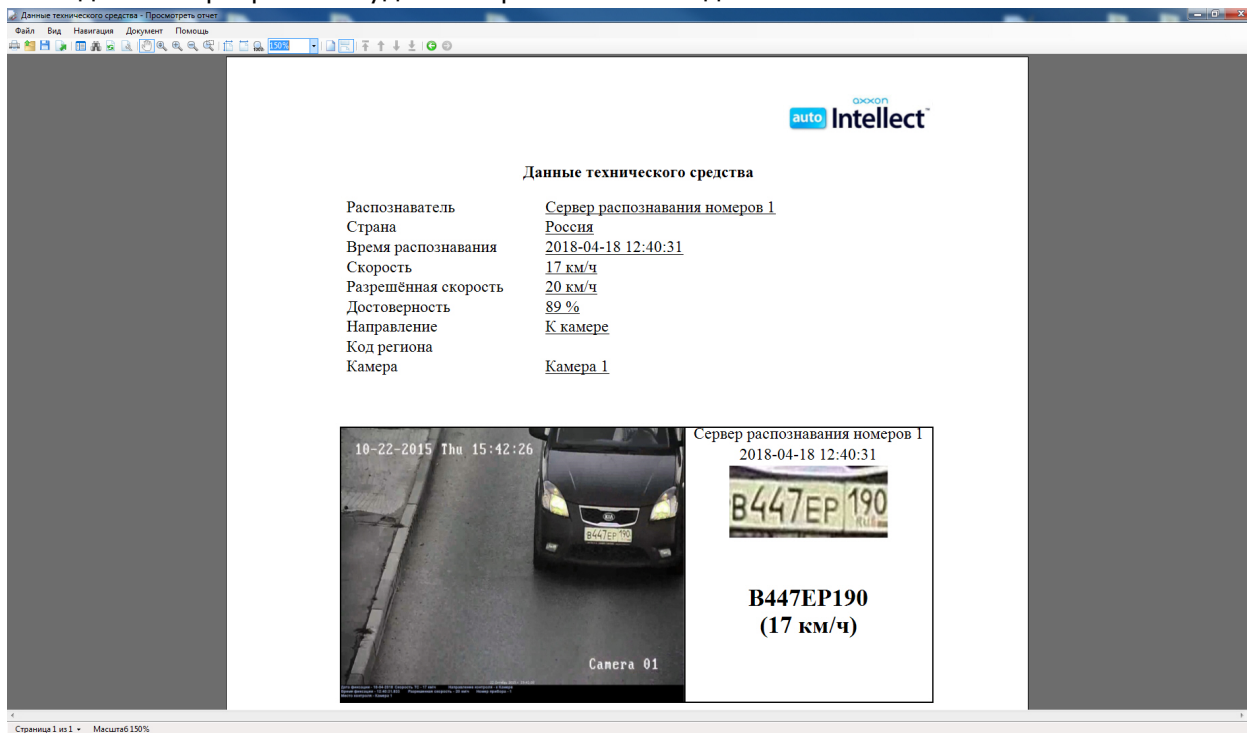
Данные технического средства - Просмотреть отчет

Файл Вид Навигация Документ Помощь

150%

axxon
auto Intellect

Данные технического средства

| | |
|---|---|
| Распознаватель | Сервер распознавания номеров 1 |
| Страна | Россия |
| Время распознавания | 2018-04-18 12:40:31 |
| Скорость | 17 км/ч |
| Разрешённая скорость | 20 км/ч |
| Достоверность | 89 % |
| Направление | К камере |
| Код региона | |
| Камера | Камера 1 |

10-22-2015 Thu 15:42:26

B447EP 190

Camera 01

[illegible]

Сервер распознавания номеров 1
2018-04-18 12:40:31

B447EP 190 RUS

B447EP190
(17 км/ч)

Страница 1 из 1 Масштаб 150%